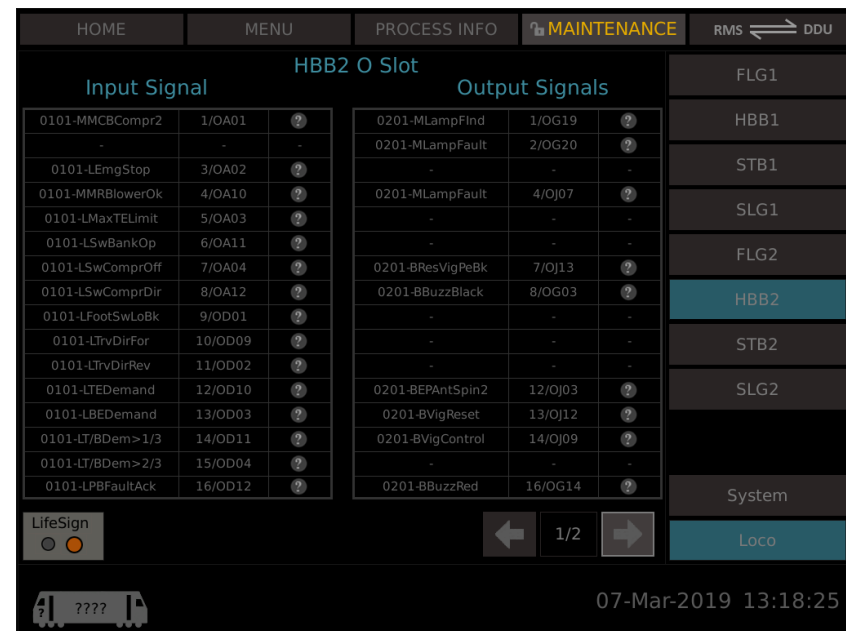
HOME MENU PROCESS INFO MAINTENANCE RMS DDU

HBB2 O Slot

Input Signal

| | | |
|---|---|---|
| 0101-MMCBCompr2 | 1/OA01 | ? |
| - | - | - |
| 0101-LEmgStop | 3/OA02 | ? |
| 0101-MMRBlowerOk | 4/OA10 | ? |
| 0101-LMaxTELimit | 5/OA03 | ? |
| 0101-LSwBankOp | 6/OA11 | ? |
| 0101-LSwComprOff | 7/OA04 | ? |
| 0101-LSwComprDir | 8/OA12 | ? |
| 0101-LFootSwLoBk | 9/OD01 | ? |
| 0101-LTrvDirFor | 10/OD09 | ? |
| 0101-LTrvDirRev | 11/OD02 | ? |
| 0101-LTEDemand | 12/OD10 | ? |
| 0101-LBEDemand | 13/OD03 | ? |
| 0101-LT/BDem>1/3 | 14/OD11 | ? |
| 0101-LT/BDem>2/3 | 15/OD04 | ? |
| 0101-LPBFaultAck | 16/OD12 | ? |

Output Signals

| | | |
|---|---|---|
| 0201-MLampFInd | 1/OG19 | ? |
| 0201-MLampFault | 2/OG20 | ? |
| - | - | - |
| 0201-MLampFault | 4/OJ07 | ? |
| - | - | - |
| - | - | - |
| 0201-BResVigPeBk | 7/OJ13 | ? |
| 0201-BBuzzBlack | 8/OG03 | ? |
| - | - | - |
| - | - | - |
| - | - | - |
| 0201-BEPAntSpin2 | 12/OJ03 | ? |
| 0201-BVigReset | 13/OJ12 | ? |
| 0201-BVigControl | 14/OJ09 | ? |
| - | - | - |
| 0201-BBuzzRed | 16/OG14 | ? |

FLG1
HBB1
STB1
SLG1
FLG2
HBB2
STB2
SLG2
System
Loco

LifeSign

1/2

????

07-Mar-2019 13:18:25